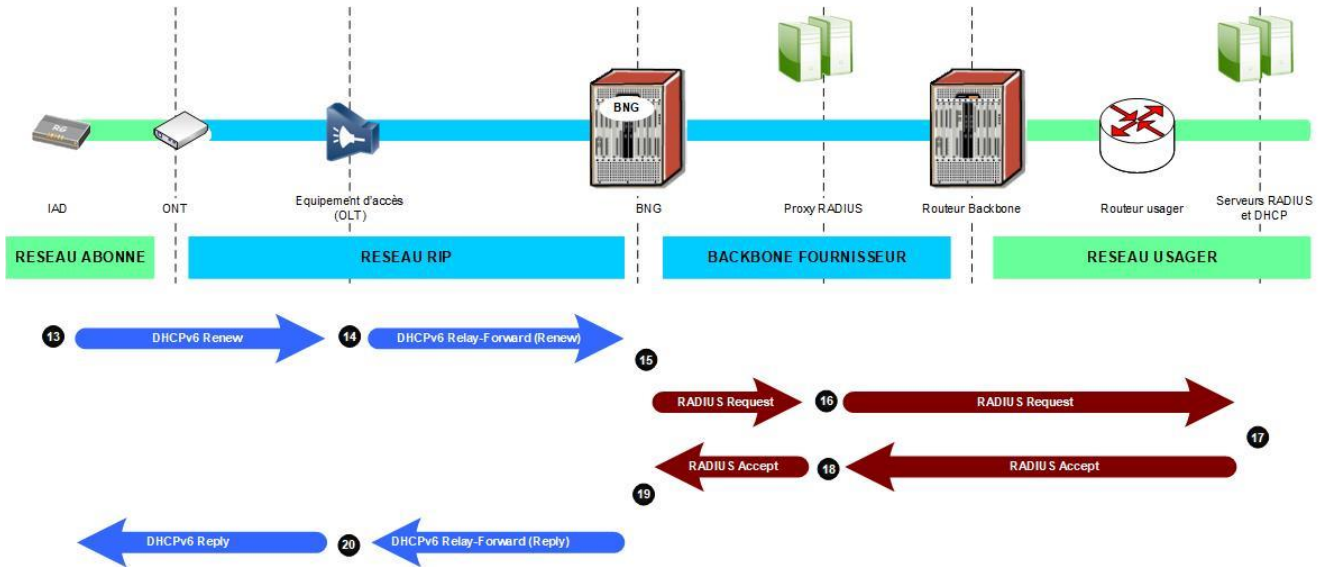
RG

BNG

IAD

ONT

Equipement d'accès (OLT)

BNG

Proxy RADIUS

Routeur Backbone

Routeur usager

Serveurs RADIUS et DHCP

RESEAU ABONNE

RESEAU RIP

BACKBONE FOURNISSEUR

RESEAU USAGER

13 DHCPv6 Renew

14 DHCPv6 Relay-Forward (Renew)

15

RADIUS Request

16 RADIUS Request

17

RADIUS Accept

18 RADIUS Accept

19

DHCPv6 Reply

20 DHCPv6 Relay-Forward (Reply)